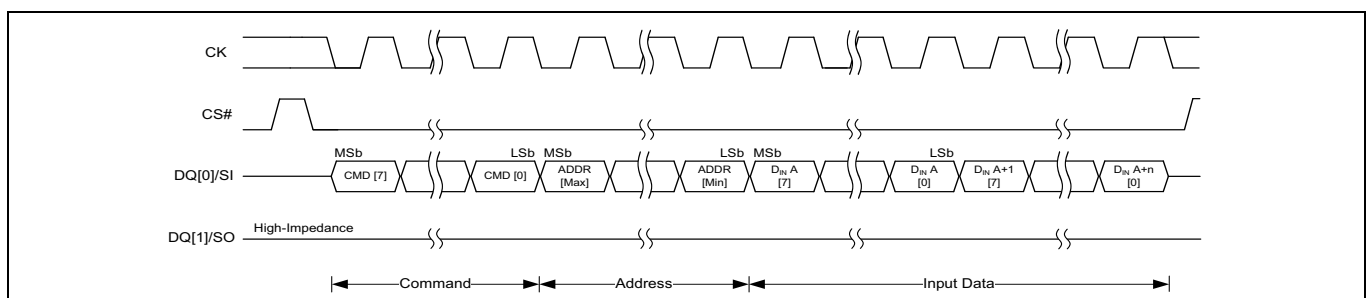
CK

CS#

DQ[0]/SI

DQ[1]/SO

MSb CMD [7]

LSb CMD [0]

MSb ADDR [Max]

LSb ADDR [Min]

MSb $D_{IN}$ A [7]

LSb $D_{IN}$ A [0]

$D_{IN}$ A+1 [7]

$D_{IN}$ A+n [0]

High-Impedance

Command

Address

Input Data